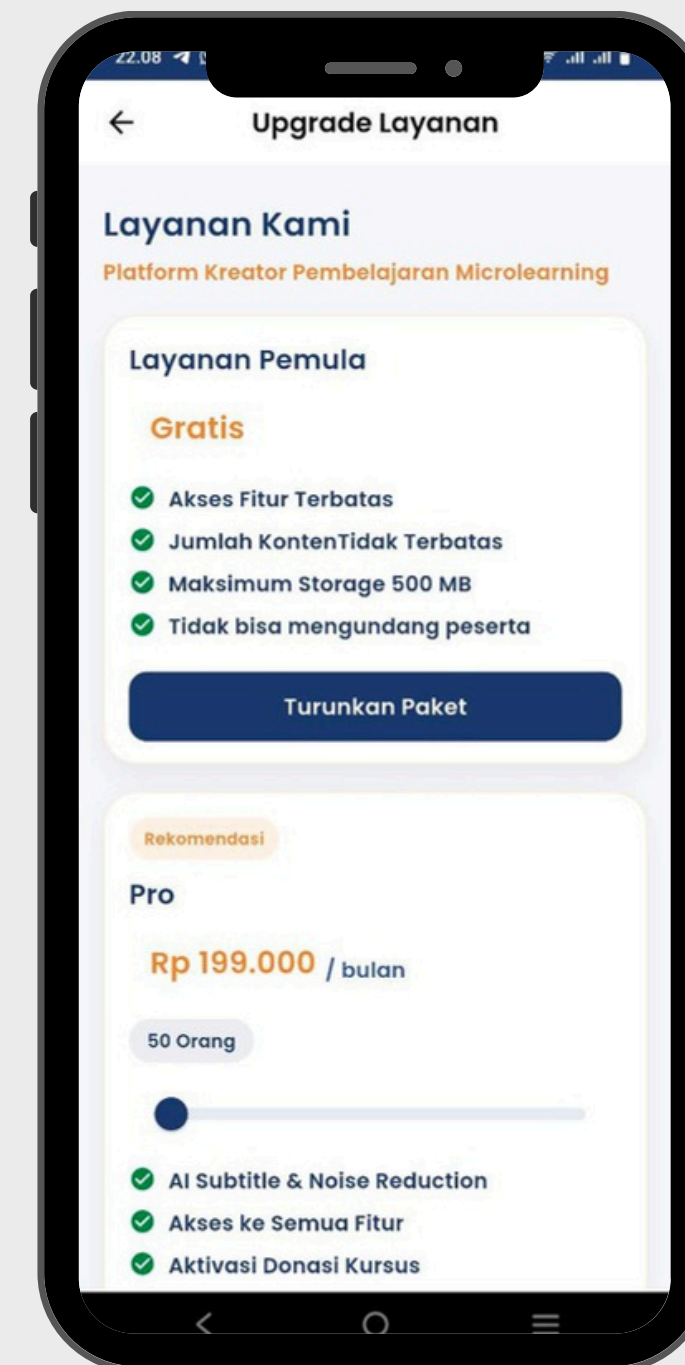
22.08

Upgrade Layanan

Layanan Kami

Platform Kreator Pembelajaran Microlearning

Layanan Pemula

Gratis

Akses Fitur Terbatas

Jumlah KontenTidak Terbatas

Maksimum Storage 500 MB

Tidak bisa mengundang peserta

Turunkan Paket

Rekomendasi

Pro

Rp 199.000 / bulan

50 Orang

AI Subtitle & Noise Reduction

Akses ke Semua Fitur

Aktivasi Donasi Kursus